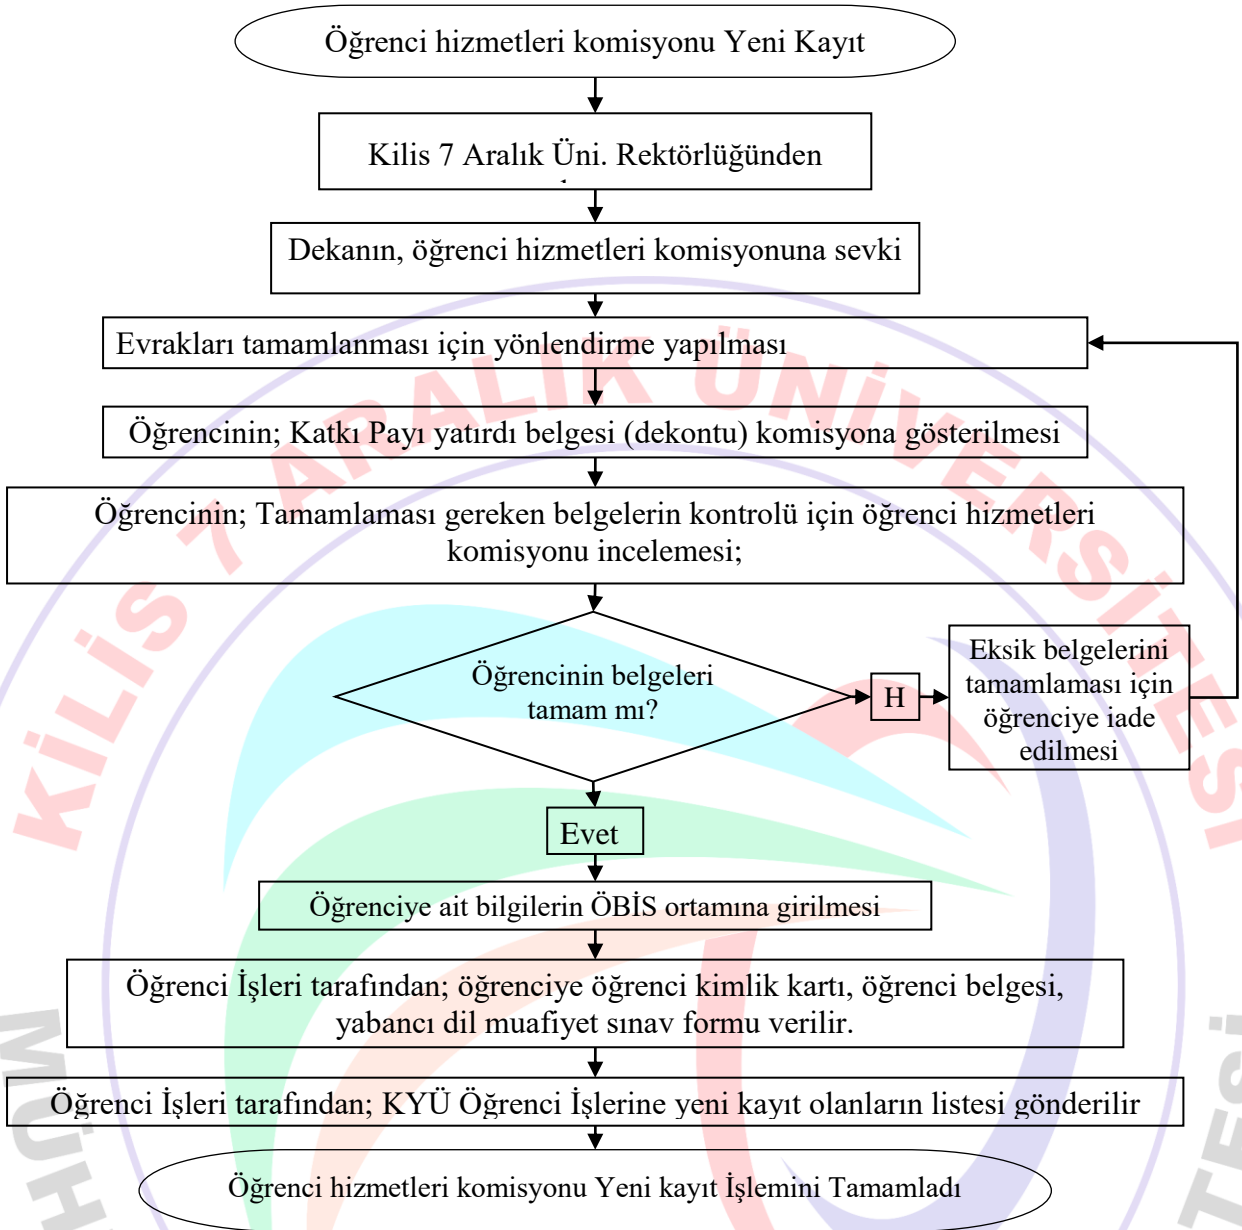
Öğrenci hizmetleri komisyonu Yeni Kayıt

Kilis 7 Aralık Üni. Rektörlüğünden

Dekanın, öğrenci hizmetleri komisyonuna sevki

Evrakları tamamlanması için yönlendirme yapılması

Öğrencinin; Katkı Payı yatırdı belgesi (dekontu) komisyona gösterilmesi

Öğrencinin; Tamamlaması gereken belgelerin kontrolü için öğrenci hizmetleri komisyonu incelemesi;

Öğrencinin belgeleri tamam mı?

H

Eksik belgelerini tamamlaması için öğrenciye iade edilmesi

Evet

Öğrenciye ait bilgilerin ÖBİS ortamına girilmesi

Öğrenci İşleri tarafından; öğrenciye öğrenci kimlik kartı, öğrenci belgesi, yabancı dil muafiyet sınav formu verilir.

Öğrenci İşleri tarafından; KYÜ Öğrenci İşlerine yeni kayıt olanların listesi gönderilir

Öğrenci hizmetleri komisyonu Yeni kayıt İşlemini Tamamladı

KİLİS 7 ARALIK ÜNİVERSİTESİ